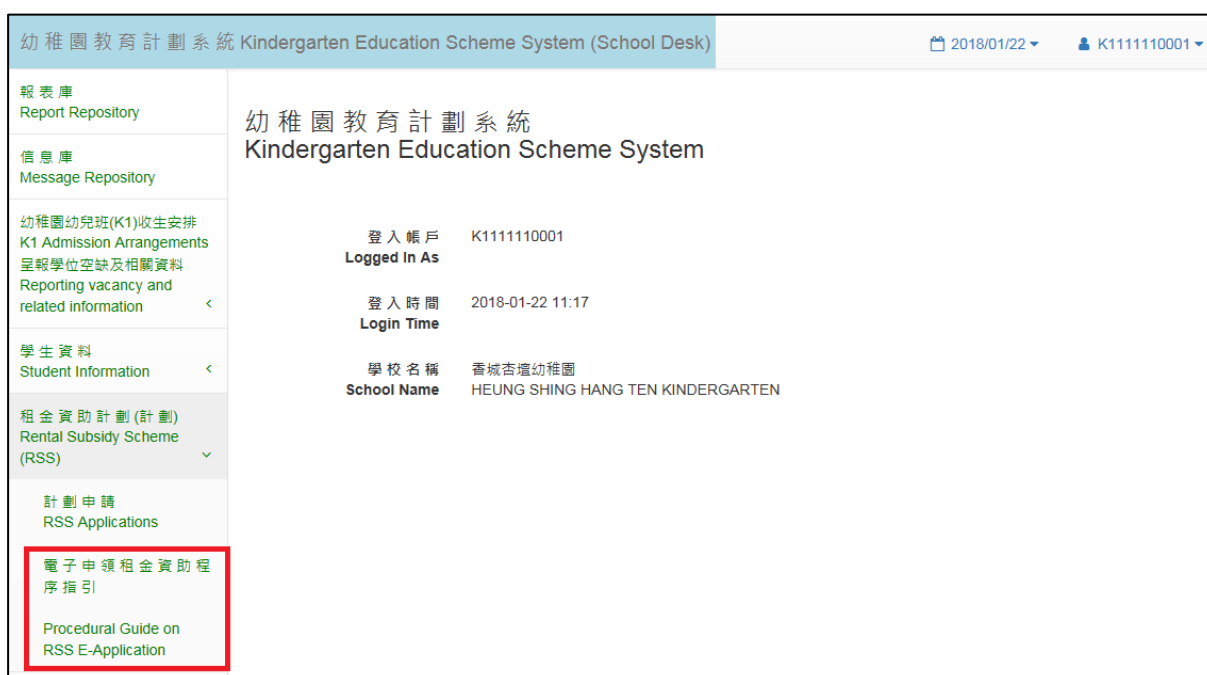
幼稚園教育計劃系統 Kindergarten Education Scheme System (School Desk)

2018/01/22

K1111110001

報表庫
Report Repository

信息庫
Message Repository

幼稚園幼兒班(K1)收生安排
K1 Admission Arrangements
呈報學位空缺及相關資料
Reporting vacancy and related information

學生資料
Student Information

租金資助計劃(計劃)
Rental Subsidy Scheme (RSS)

計劃申請
RSS Applications

電子申領租金資助程序指引

Procedural Guide on RSS E-Application

幼稚園教育計劃系統
Kindergarten Education Scheme System

登入帳戶
Logged In As
K1111110001

登入時間
Login Time
2018-01-22 11:17

學校名稱
School Name
香城杏壇幼稚園
HEUNG SHING HANG TEN KINDERGARTEN